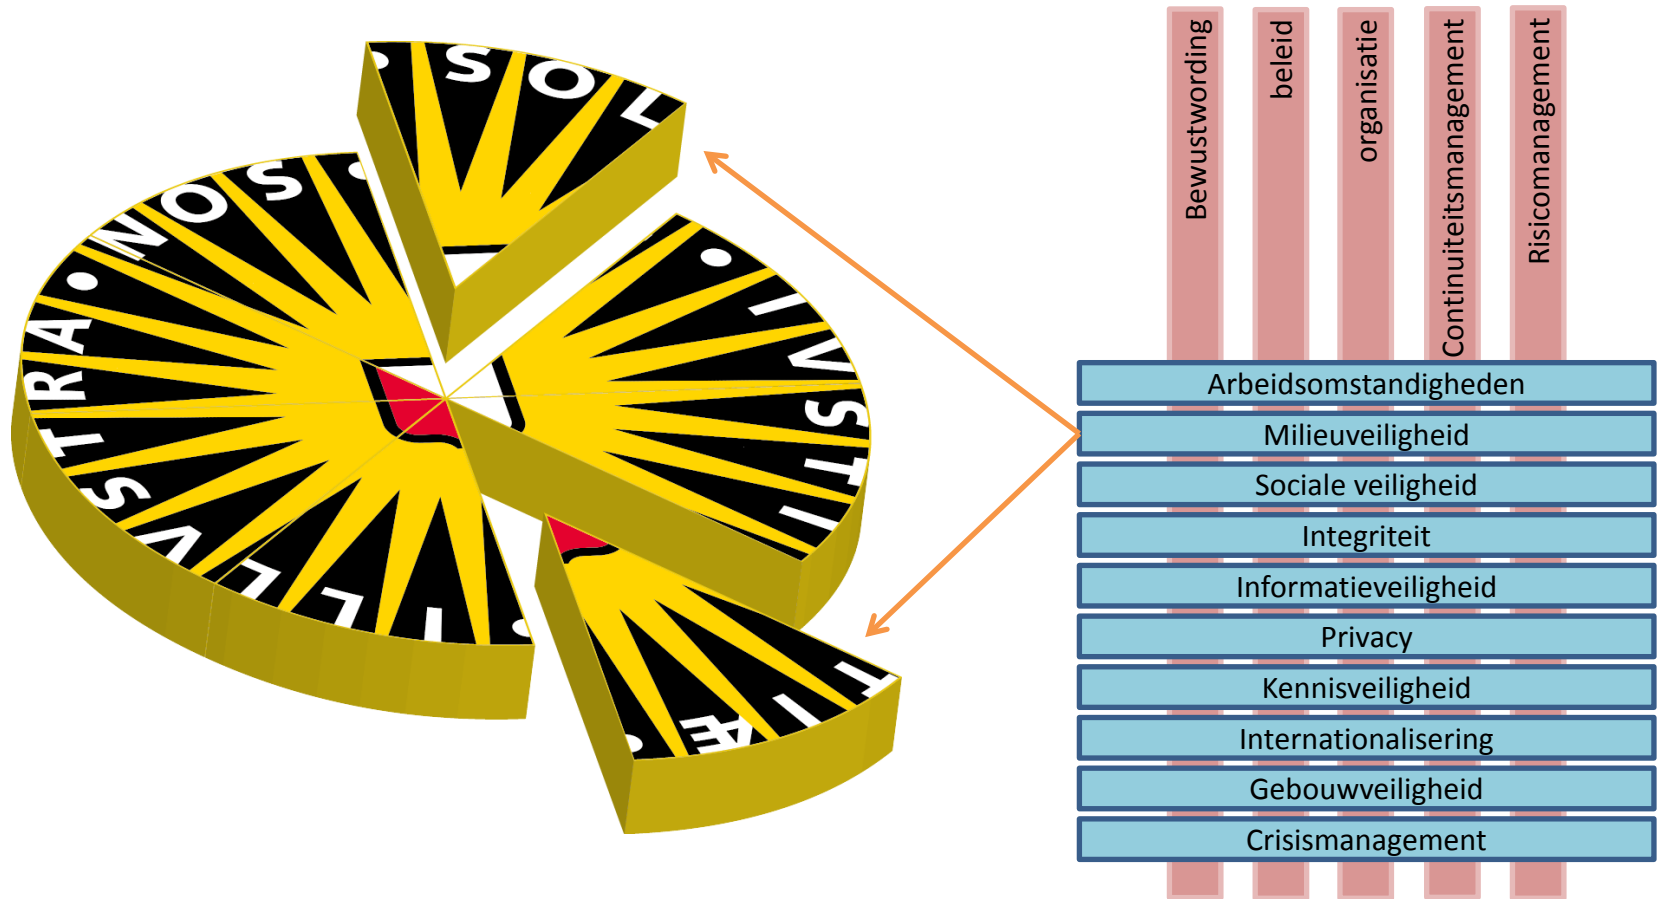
SOL
NOS
RA
ST
VS
ILL
TI
TIS
IVS
TIA

Bewustwording
beleid
organisatie
Continuïteitsmanagement
Risicomanagement

Arbeidsomstandigheden
Milieuveiligheid
Sociale veiligheid
Integriteit
Informatieveiligheid
Privacy
Kennisveiligheid
Internationalisering
Gebouwveiligheid
Crisismanagement